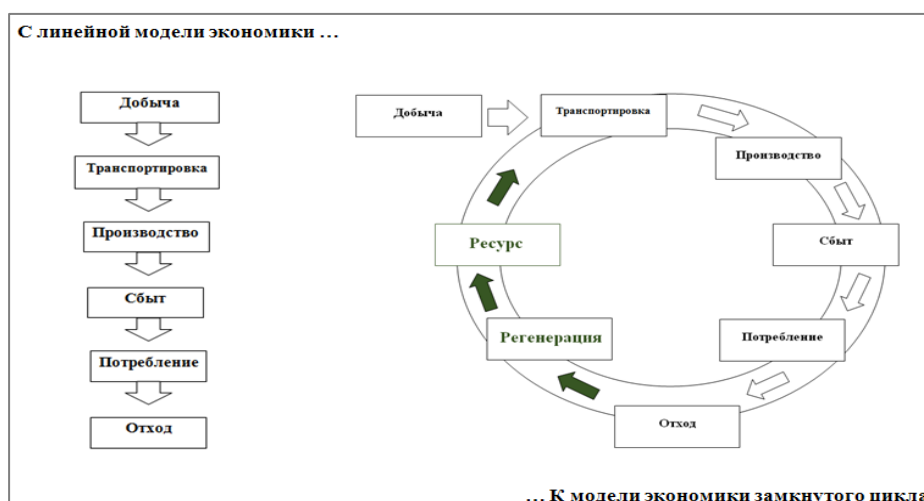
С линейной модели экономики …

Добыча

Транспортировка

Производство

Сбыт

Потребление

Отход

Добыча

Транспортировка

Производство

Сбыт

Потребление

Отход

Регенерация

Ресурс

… К модели экономики замкнутого цикла